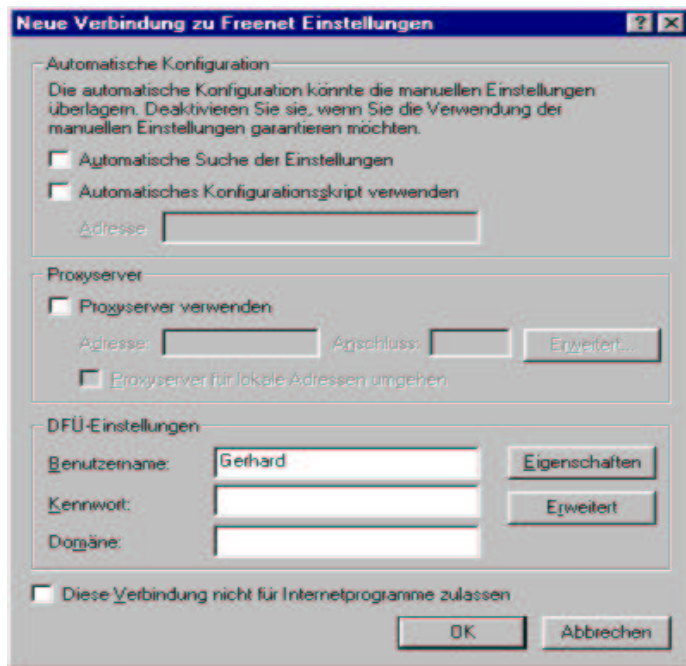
Neue Verbindung zu Freenet Einstellungen

?

Automatische Konfiguration

Die automatische Konfiguration könnte die manuellen Einstellungen überlagern. Deaktivieren Sie sie, wenn Sie die Verwendung der manuellen Einstellungen garantieren möchten.

Automatische Suche der Einstellungen

Automatisches Konfigurationsskript verwenden

Adresse

Proxyserver

Proxyserver verwenden

Adresse: Anschluss: Erweitert...

Proxyserver für lokale Adressen umgehen

DFÜ-Einstellungen

Benutzername: Gerhard

Eigenschaften

Kennwort:

Erweitert

Domäne:

Diese Verbindung nicht für Internetprogramme zulassen

OK

Abbrechen